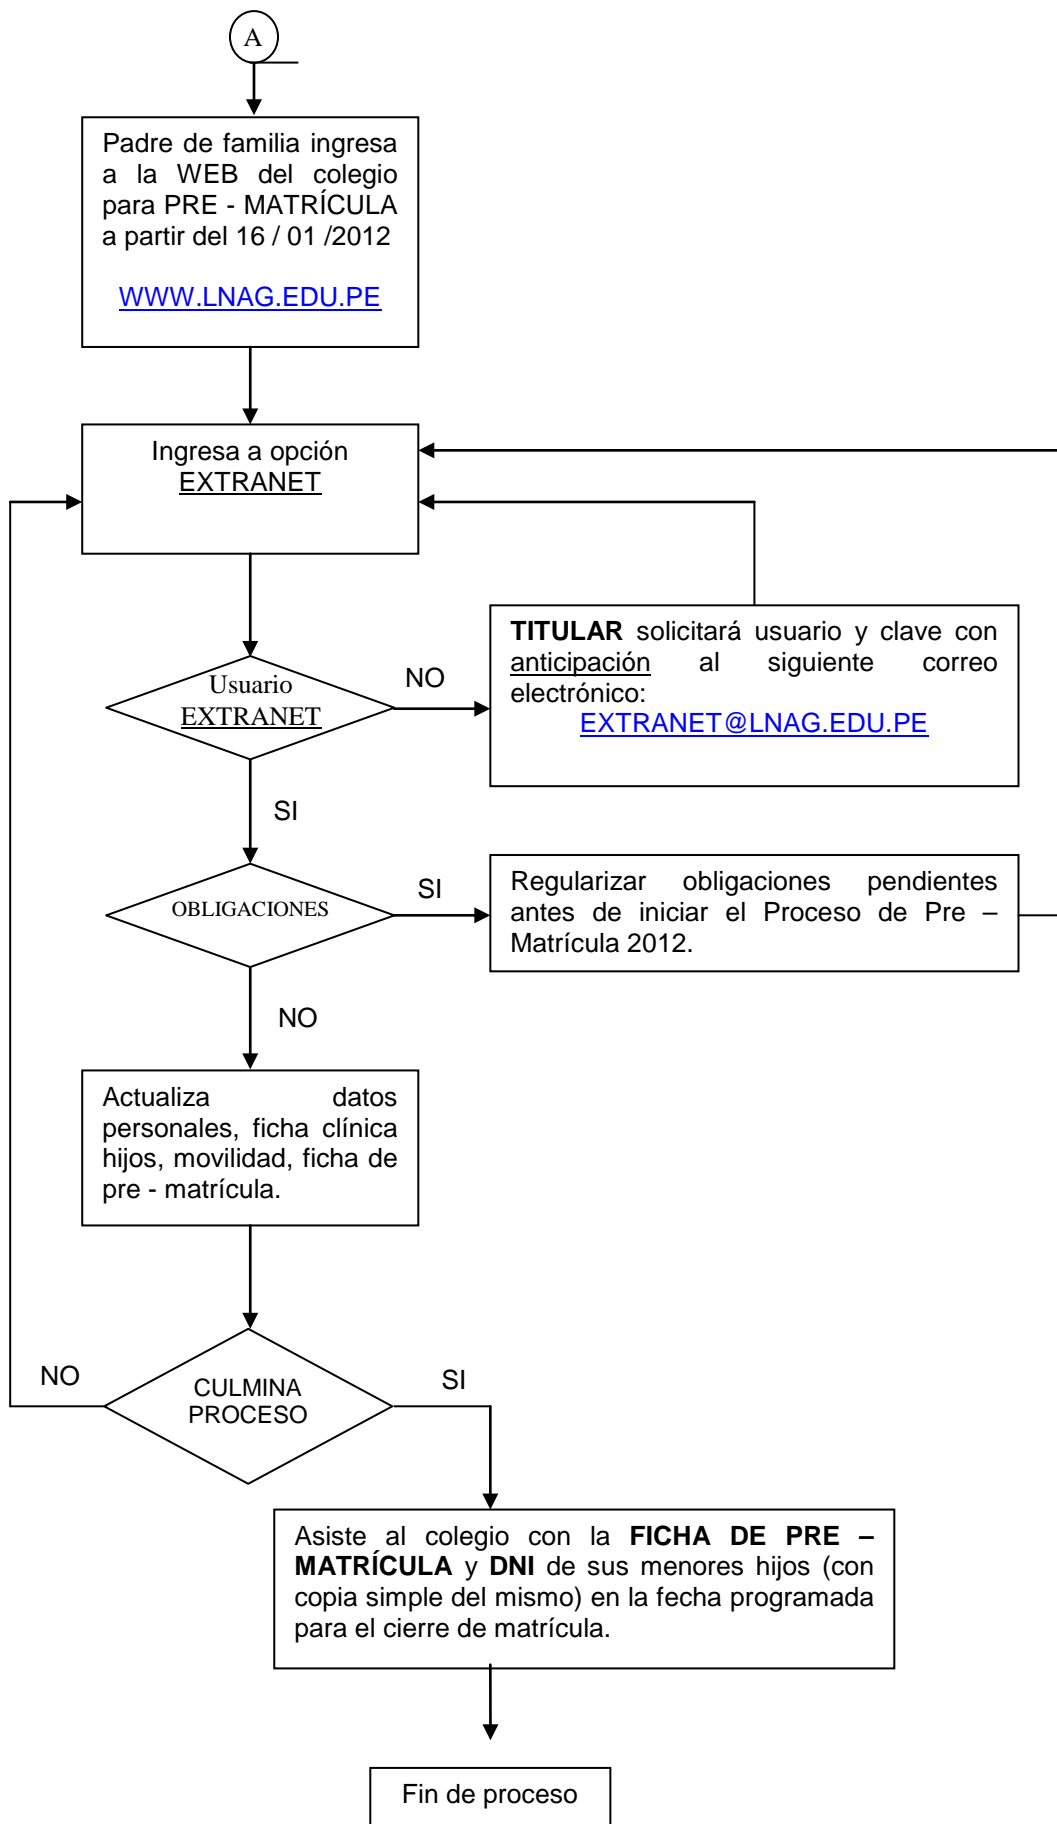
A

Padre de familia ingresa a la WEB del colegio para PRE - MATRÍCULA a partir del 16 / 01 /2012

WWW.LNAG.EDU.PE

Ingresa a opción EXTRANET

Usuario EXTRANET

NO

TITULAR solicitará usuario y clave con anticipación al siguiente correo electrónico:
EXTRANET@LNAG.EDU.PE

SI

OBLIGACIONES

SI

Regularizar obligaciones pendientes antes de iniciar el Proceso de Pre – Matrícula 2012.

NO

Actualiza datos personales, ficha clínica hijos, movilidad, ficha de pre - matrícula.

NO

CULMINA PROCESO

SI

Asiste al colegio con la FICHA DE PRE – MATRÍCULA y DNI de sus menores hijos (con copia simple del mismo) en la fecha programada para el cierre de matrícula.

Fin de proceso